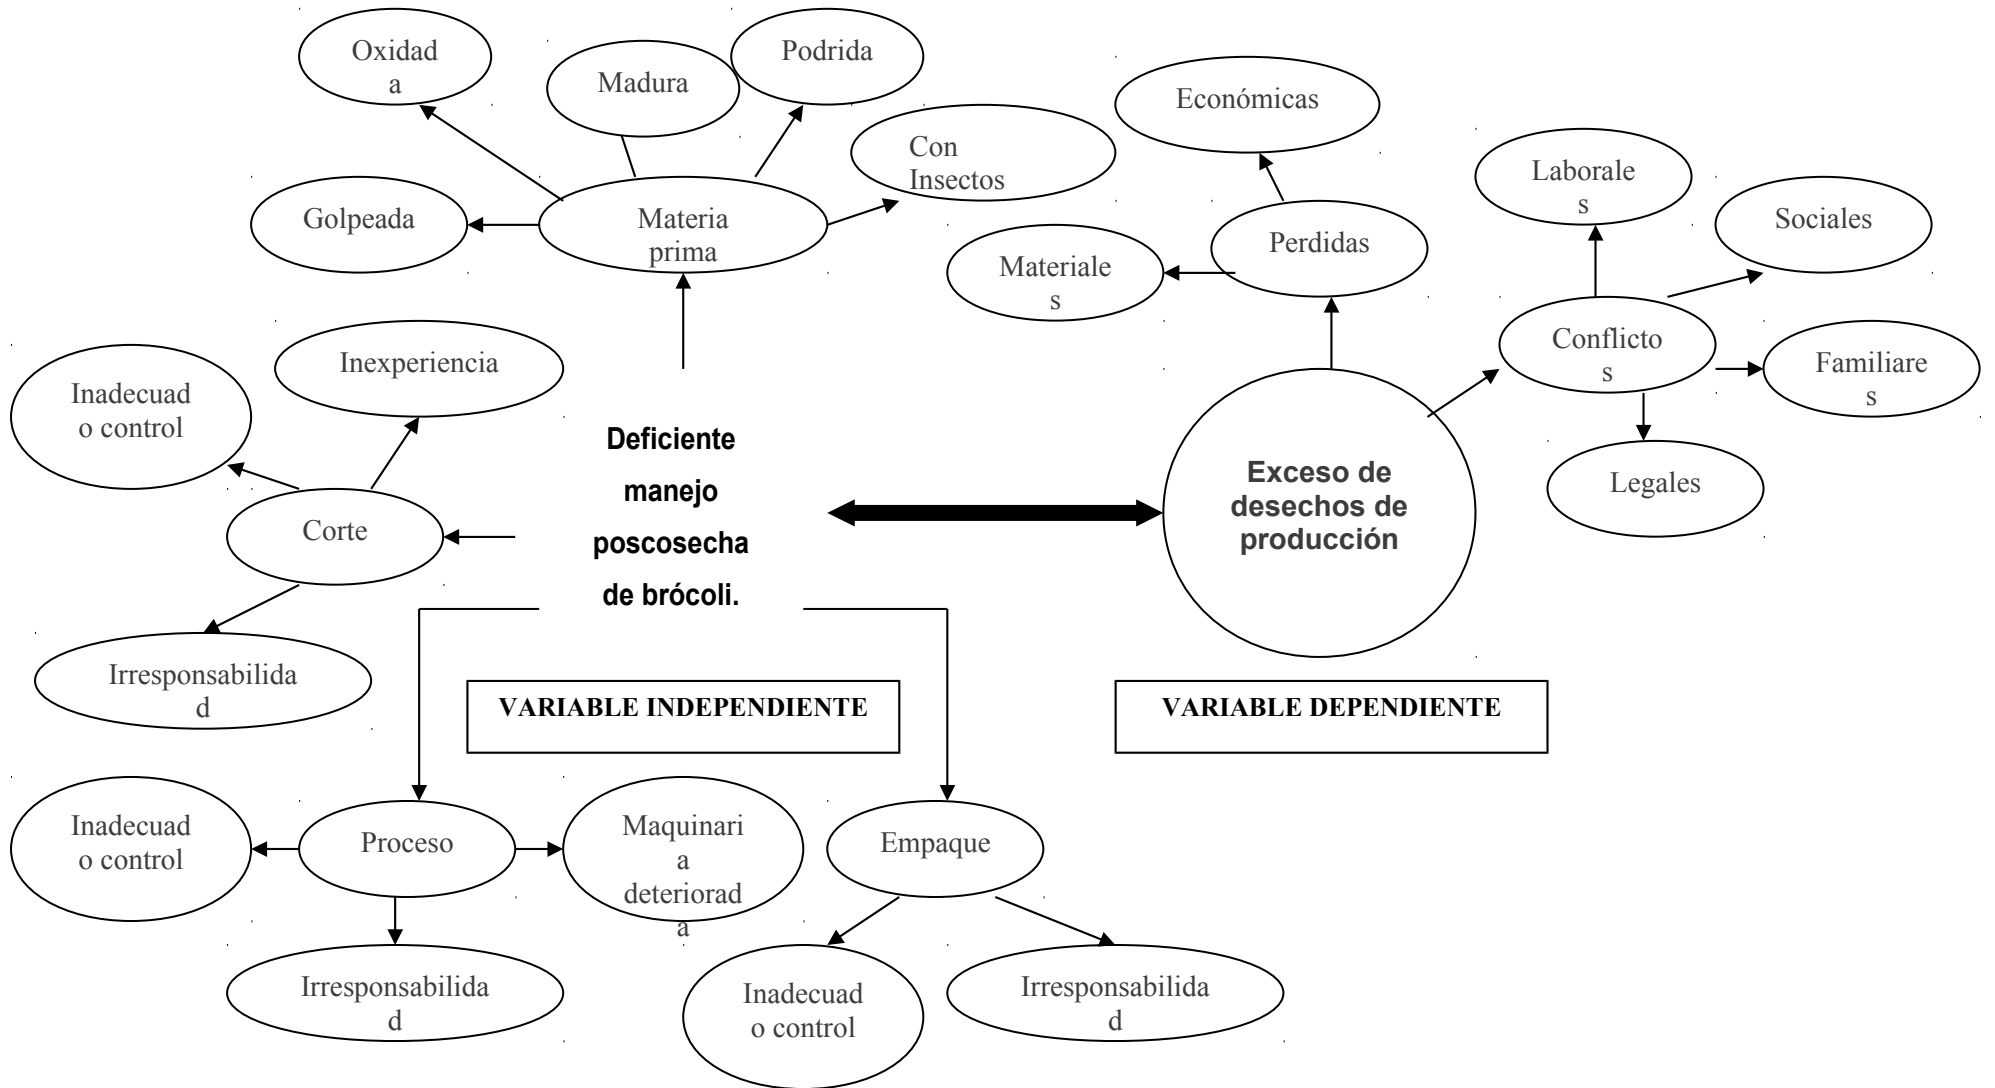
Oxidada

Madura

Podrida

Con Insectos

Golpeada

Materia prima

Económicas

Laborales

Sociales

Perdidas

Materiales

Conflictos

Familiares

Legales

Inexperiencia

Inadecuado control

Deficiente manejo poscosecha de brócoli.

Exceso de desechos de producción

Corte

Irresponsabilidad

VARIABLE INDEPENDIENTE

VARIABLE DEPENDIENTE

Inadecuado control

Proceso

Maquinaria deteriorada

Empaque

Irresponsabilidad

Inadecuado control

Irresponsabilidad